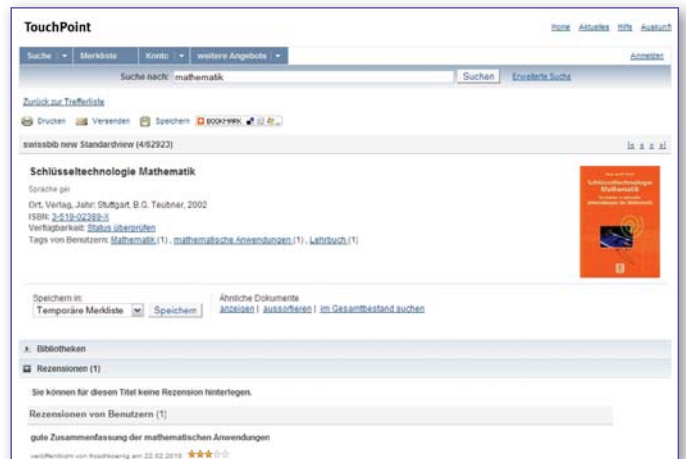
TouchPoint

Home Aktuelles Hilfe Auswahl

Suche | Merkliste | Konto | weitere Angebote

Anmelden

Suche nach: mathematik Suchen Erweiterte Suche

Zurück zur Trefferliste

Drucken Versenden Speichern BOOKMARK

swissbib new Standardview (4/62923)

Schlüsseltechnologie Mathematik

Sprache ger

Ort, Verlag, Jahr: Stuttgart, B.G. Teubner, 2002

ISBN: 3-519-02389-X

Verfügbarkeit: Status überprüfen

Tags von Benutzern: Mathematik (1), mathematische Anwendungen (1), Lehrbuch (1)

Speichern in:
Temporäre Merkliste Speichern

Ähnliche Dokumente
anzeigen | aussortieren | im Gesamtbestand suchen

Bibliotheken

Rezensionen (1)

Sie können für diesen Titel keine Rezension hinterlegen.

Rezensionen von Benutzern (1)

gute Zusammenfassung der mathematischen Anwendungen

veröffentlicht von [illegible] am 22.02.2010